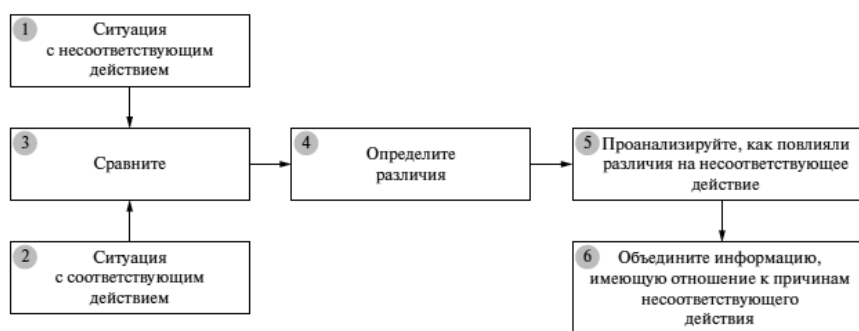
1 Ситуация с несоответствующим действием

3 Сравните

2 Ситуация с соответствующим действием

4 Определите различия

5 Проанализируйте, как повлияли различия на несоответствующее действие

6 Объедините информацию, имеющую отношение к причинам несоответствующего действия